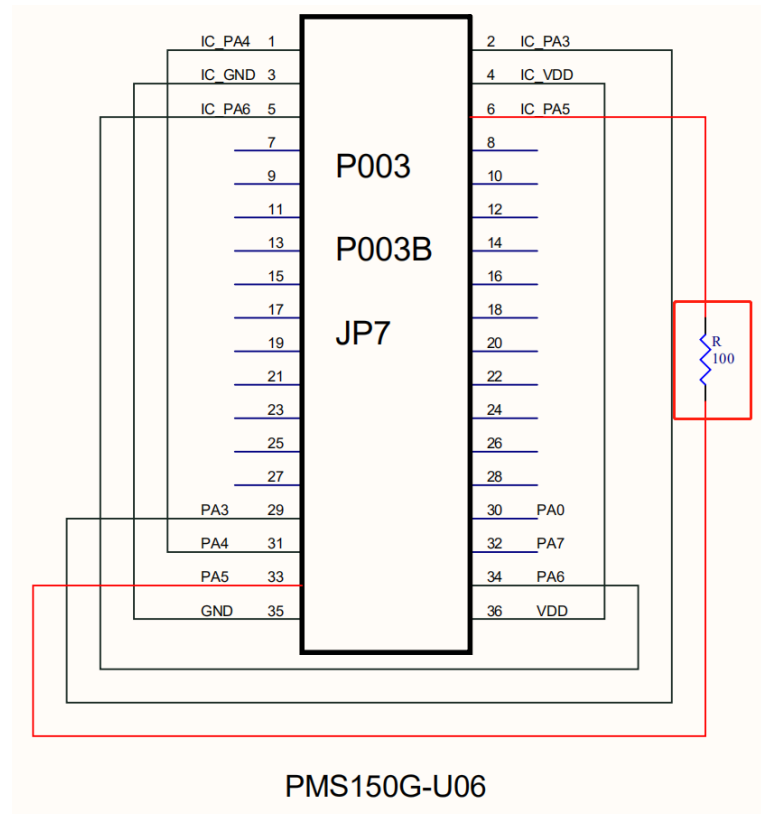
IC_PA4 1
2 IC_PA3
IC_GND 3
4 IC_VDD
IC_PA6 5
6 IC_PA5
7
8
P003
9
10
11
12
P003B
13
14
15
16
JP7
17
18
19
20
21
22
23
24
25
26
27
28
PA3 29
30 PA0
PA4 31
32 PA7
PA5 33
34 PA6
GND 35
36 VDD
R
100

PMS150G-U06